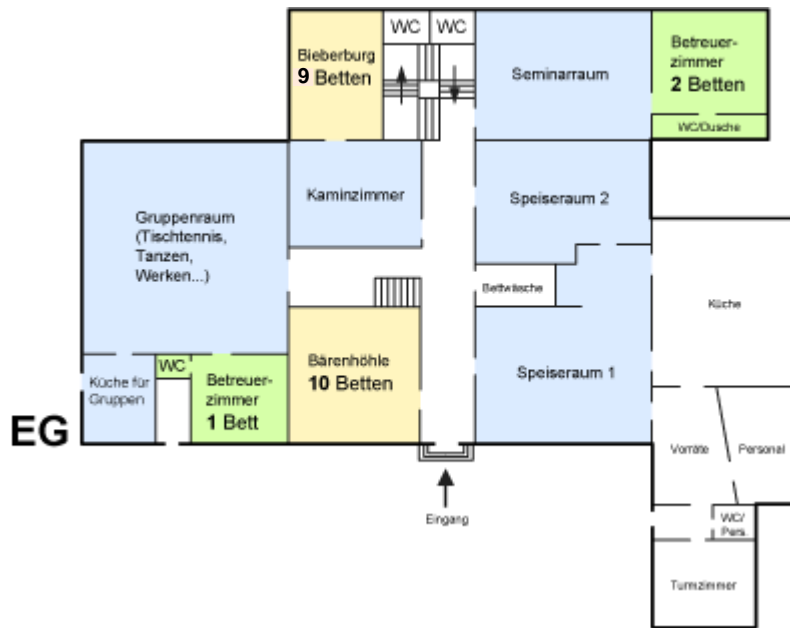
WC WC

Bieberburg
9 Betten

Seminarraum

Betreuerzimmer
2 Betten

WC/Dusche

Gruppenraum (Tischtennis, Tanzen, Werken...)

Kaminzimmer

Speiseraum 2

Bettwäsche

Küche

Bärenhöhle
10 Betten

Speiseraum 1

Küche für Gruppen

WC

Betreuerzimmer
1 Bett

EG

Vorräte

Personal

WC/
Pers.

Eingang

Turmzimmer